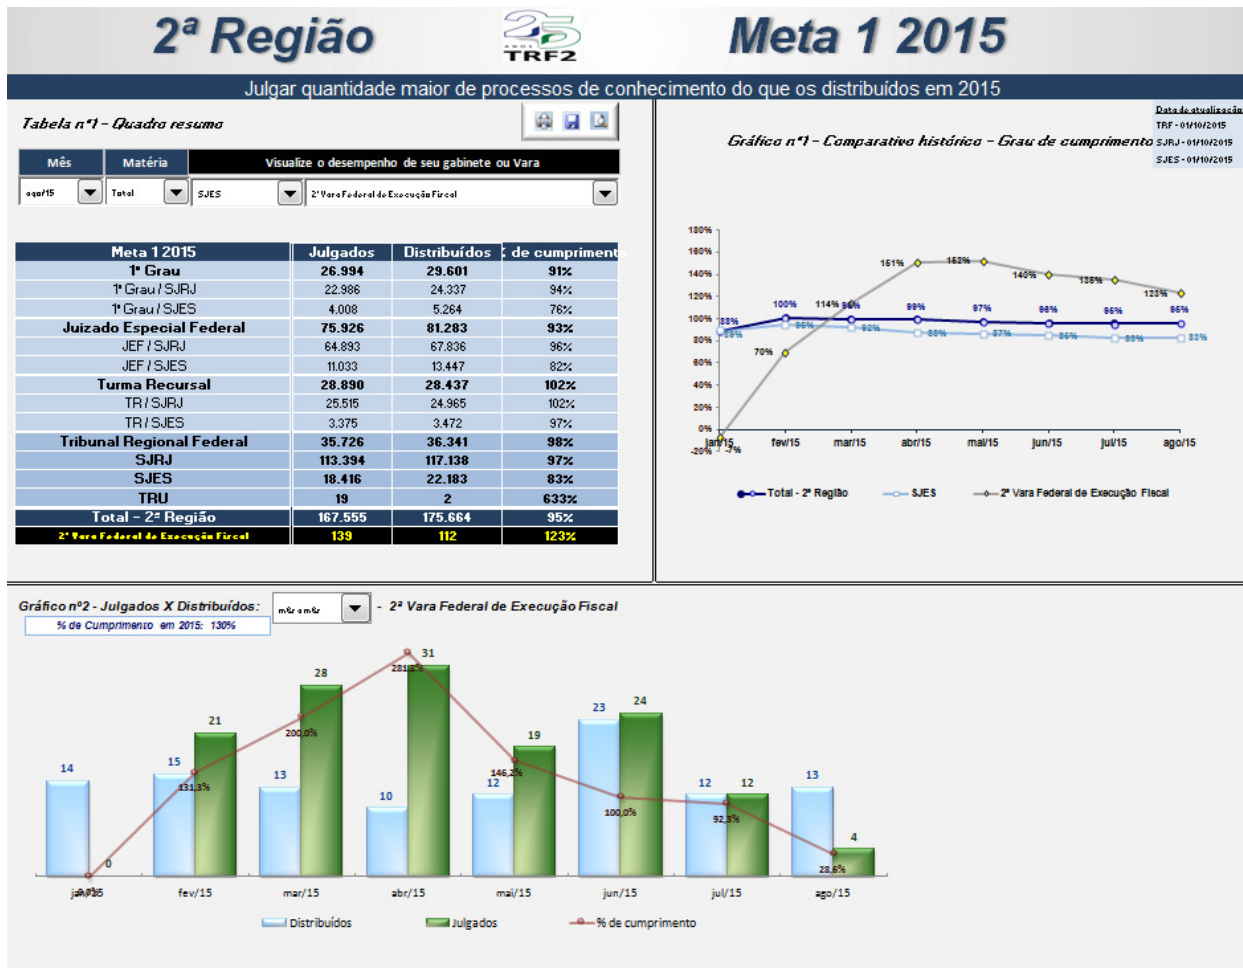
2ª Região

25 ANOS TRF2

Meta 1 2015

Julgar quantidade maior de processos de conhecimento do que os distribuídos em 2015

Tabela nº1 - Quadro resumo

| Mês | Matéria | Visualize o desempenho de seu gabinete ou Vara | |
|---|---|---|---|
| ago/15 | Total | SJES | 2ª Vara Federal de Execução Fiscal |

| Meta 1 2015 | Julgados | Distribuídos | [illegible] de cumprimento |
|---|---|---|---|
| 1º Grau | 26.994 | 29.601 | 91% |
| 1º Grau / SJRJ | 22.986 | 24.337 | 94% |
| 1º Grau / SJES | 4.008 | 5.264 | 76% |
| Juizado Especial Federal | 75.926 | 81.283 | 93% |
| JEF / SJRJ | 64.893 | 67.836 | 96% |
| JEF / SJES | 11.033 | 13.447 | 82% |
| Turma Recursal | 28.890 | 28.437 | 102% |
| TR / SJRJ | 25.515 | 24.965 | 102% |
| TR / SJES | 3.375 | 3.472 | 97% |
| Tribunal Regional Federal | 35.726 | 36.341 | 98% |
| SJRJ | 113.394 | 117.138 | 97% |
| SJES | 18.416 | 22.183 | 83% |
| TRU | 19 | 2 | 633% |
| Total - 2ª Região | 167.555 | 175.664 | 95% |
| 2ª Vara Federal de Execução Fiscal | 139 | 112 | 123% |

Data de atualização
TRF - 01/10/2015
SJRJ - 01/10/2015
SJES - 01/10/2015

Gráfico nº1 - Comparativo histórico - Grau de cumprimento

180% 160% 140% 120% 100% 80% 60% 40% 20% 0% -20%

88% 88% -7% 100% 95% 70% 114% 99% 92% 151% 99% 88% 152% 97% 87% 140% 96% 85% 135% 95% 83% 123% 95% 83%

jan/15 fev/15 mar/15 abr/15 mai/15 jun/15 jul/15 ago/15

Total - 2ª Região SJES 2ª Vara Federal de Execução Fiscal

Gráfico nº2 - Julgados X Distribuídos: mês a mês - 2ª Vara Federal de Execução Fiscal

% de Cumprimento em 2015: 130%

14 0 0,0% 15 21 131,3% 13 28 200,0% 10 31 281,3% 12 19 146,2% 23 24 100,0% 12 12 92,3% 13 4 28,6%

jan/15 fev/15 mar/15 abr/15 mai/15 jun/15 jul/15 ago/15

Distribuídos Julgados % de cumprimento